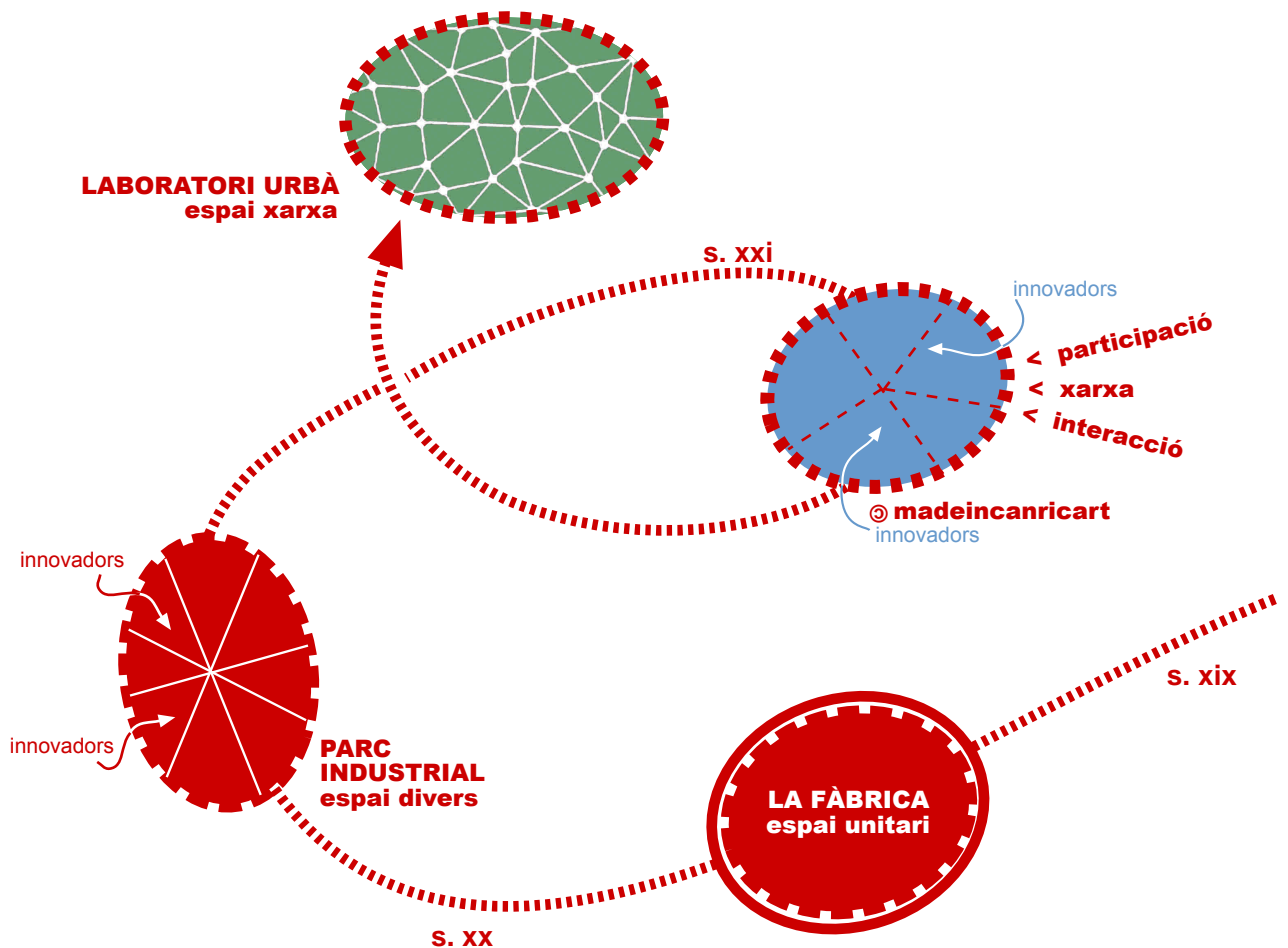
LABORATORI URBÀ
espai xarxa

s. xxi

innovadors

< participació
< xarxa
< interacció

ↄ madeincanricart
innovadors

innovadors

innovadors

s. xix

PARC
INDUSTRIAL
espai divers

LA FÀBRICA
espai unitari

s. xx